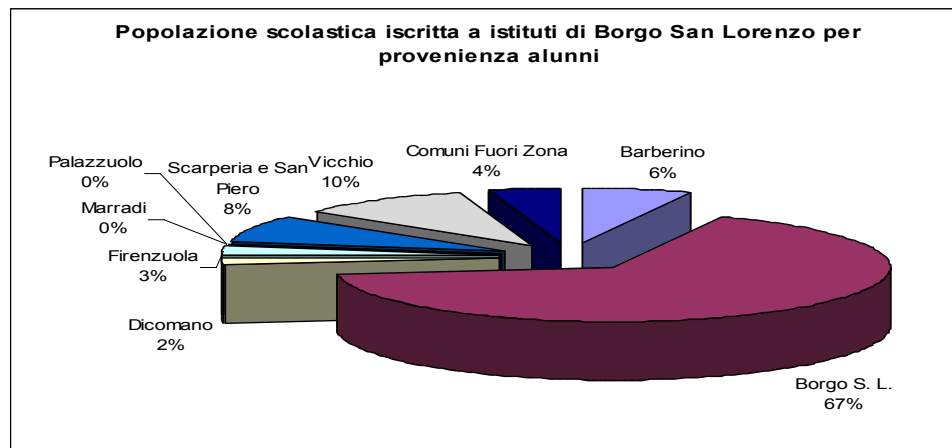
Popolazione scolastica iscritta a istituti di Borgo San Lorenzo per provenienza alunni

Palazzuolo
0%

Scarperia e San Piero
8%

Vicchio
10%

Comuni Fuori Zona
4%

Barberino
6%

Marradi
0%

Firenzuola
3%

Dicomano
2%

Borgo S. L.
67%